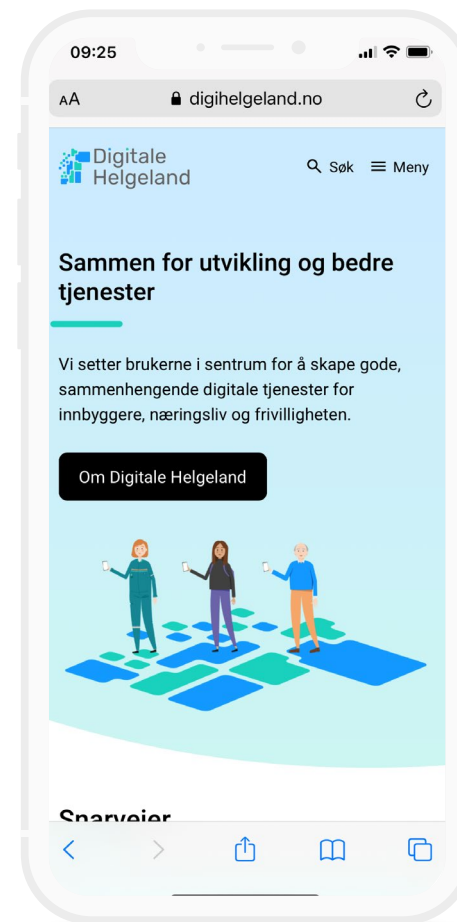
09:25

AA digihelgeland.no

Digitale Helgeland

Søk Meny

Sammen for utvikling og bedre tjenester

Vi setter brukerne i sentrum for å skape gode, sammenhengende digitale tjenester for innbyggere, næringsliv og frivilligheten.

Om Digitale Helgeland

Snarveier